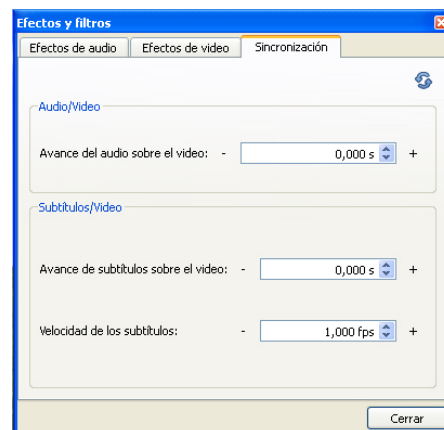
Efectos y filtros

Efectos de audio | Efectos de video | Sincronización

Audio/Video

Avance del audio sobre el video: - 0,000 s +

Subtítulos/Video

Avance de subtítulos sobre el video: - 0,000 s +

Velocidad de los subtítulos: - 1,000 fps +

Cerrar